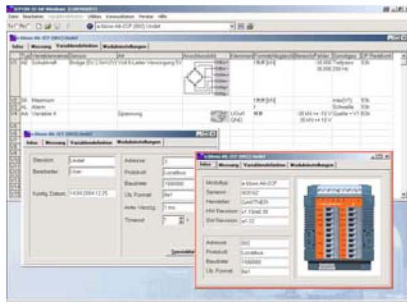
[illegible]

Datei Bearbeiten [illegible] Utilities Kommunikation Fenster Hilfe

e.bloxx A6-2CP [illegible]

Info Messung Variablendefinition Modulinstellungen

Maximum
Alarm
Variable 4
Spannung

Info Messung Variablendefinition Modulinstellungen

Revision
Bearbeiter
Konfig. Datum 14.04.2004 12:25

Adresse
Protokoll
Baudrate 1200000
Ub. Format
Antw. Verzög. 5 ms
Timeout

e.bloxx A6-2CP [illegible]

Info Messung Variablendefinition Modulinstellungen

Modultyp e.bloxx A6-2CP
Seriennr.
Hersteller
HW Revision
SW Revision

Adresse
Protokoll
Baudrate
Ub. Format